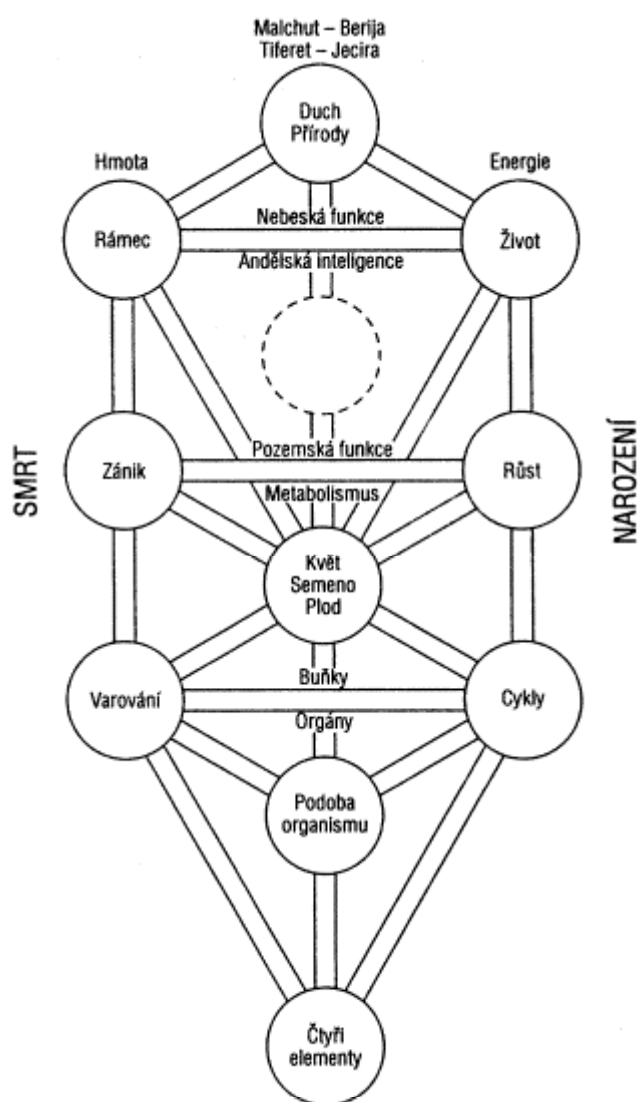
Malchut – Berija
Tiferet – Jecira

Duch Přírody

Hmota

Energie

Rámec

Nebeská funkce

Život

Andělská inteligence

SMRT

NAROZENÍ

Zánik

Pozemská funkce

Růst

Metabolismus

Květ Semeno Plod

Buňky

Varování

Cykly

Orgány

Podoba organismu

Čtyři elementy